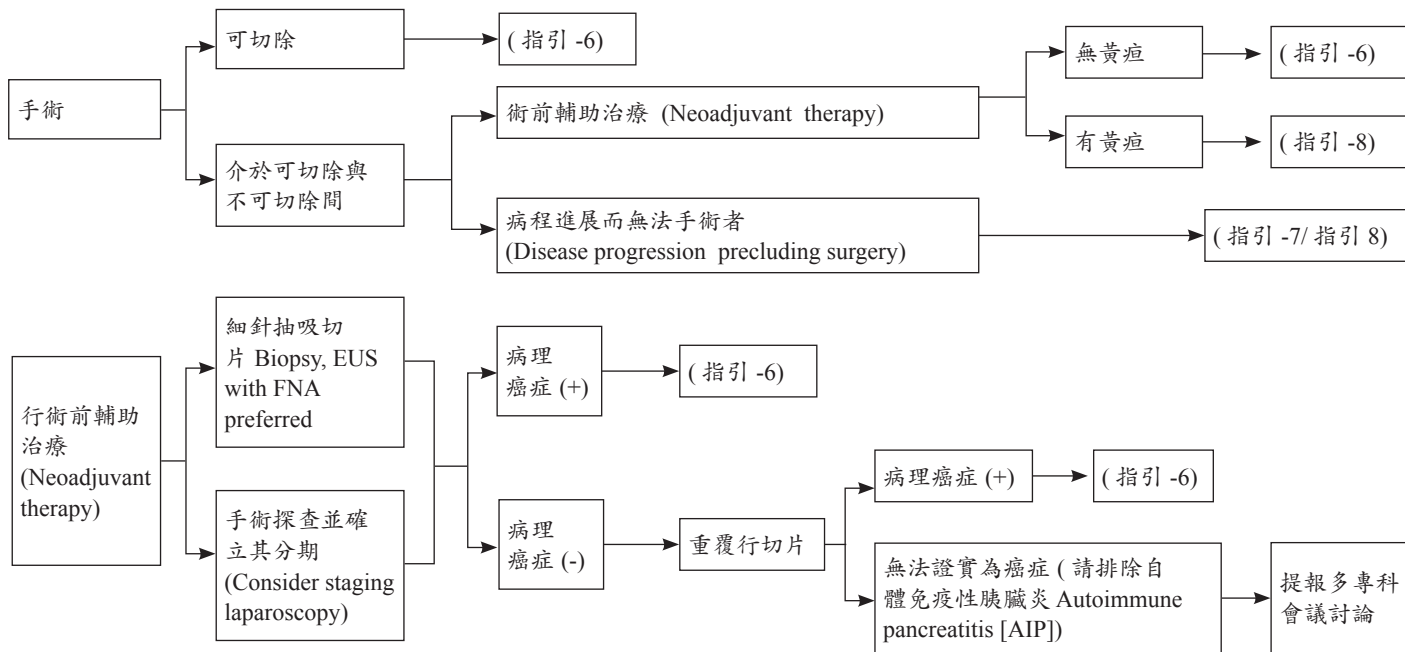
手術

可切除

( 指引 -6)

介於可切除與不可切除間

術前輔助治療 (Neoadjuvant therapy)

無黃疸

( 指引 -6)

有黃疸

( 指引 -8)

病程進展而無法手術者 (Disease progression precluding surgery)

( 指引 -7/ 指引 8)

行術前輔助治療 (Neoadjuvant therapy)

細針抽吸切片 Biopsy, EUS with FNA preferred

手術探查並確立其分期 (Consider staging laparoscopy)

病理癌症 (+)

( 指引 -6)

病理癌症 (-)

重覆行切片

病理癌症 (+)

( 指引 -6)

無法證實為癌症 ( 請排除自體免疫性胰臟炎 Autoimmune pancreatitis [AIP])

提報多專科會議討論